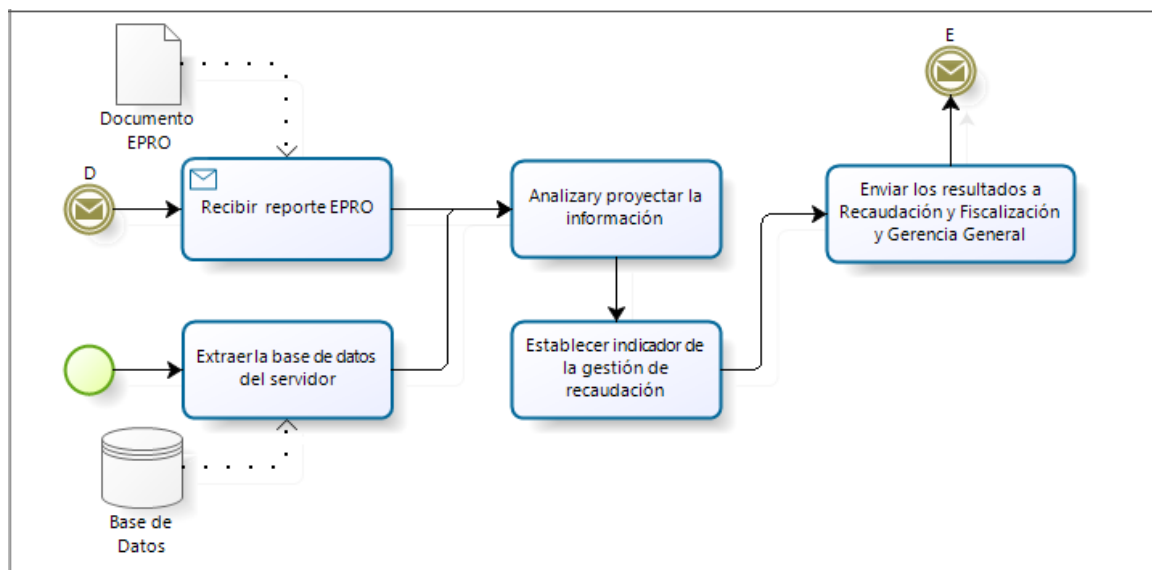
Documento EPRO

D

Recibir reporte EPRO

Extraer la base de datos del servidor

Base de Datos

Analizary proyectar la información

Establecer indicador de la gestión de recaudación

Enviar los resultados a Recaudación y Fiscalización y Gerencia General

E